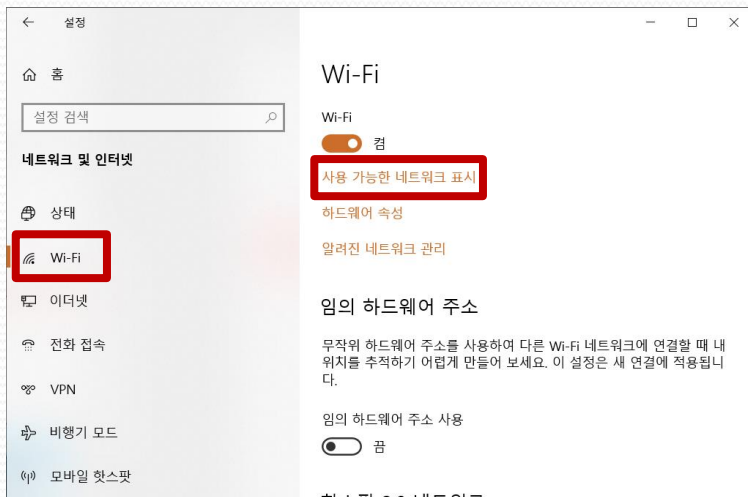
← 설정

홈

설정 검색

네트워크 및 인터넷

상태

Wi-Fi

이더넷

전화 접속

VPN

비행기 모드

모바일 핫스팟

Wi-Fi

Wi-Fi

켬

사용 가능한 네트워크 표시

하드웨어 속성

알려진 네트워크 관리

임의 하드웨어 주소

무작위 하드웨어 주소를 사용하여 다른 Wi-Fi 네트워크에 연결할 때 내 위치를 추적하기 어렵게 만들어 보세요. 이 설정은 새 연결에 적용됩니다.

임의 하드웨어 주소 사용

끔

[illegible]